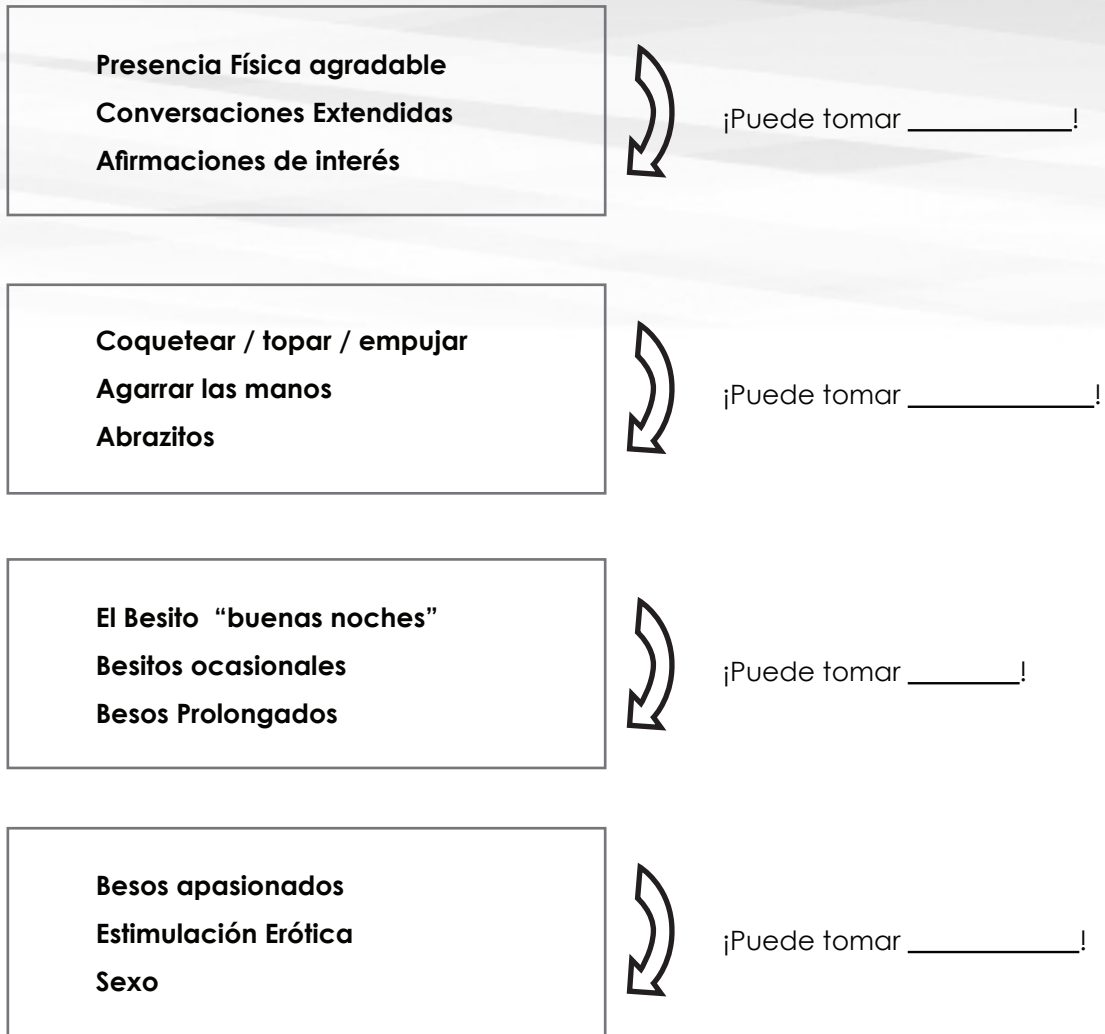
Presencia Física agradable
Conversaciones Extendidas
Afirmaciones de interés

¡Puede tomar ___________!

Coquetear / topar / empujar
Agarrar las manos
Abrazitos

¡Puede tomar ____________!

El Besito "buenas noches"
Besitos ocasionales
Besos Prolongados

¡Puede tomar _______!

Besos apasionados
Estimulación Erótica
Sexo

¡Puede tomar ___________!